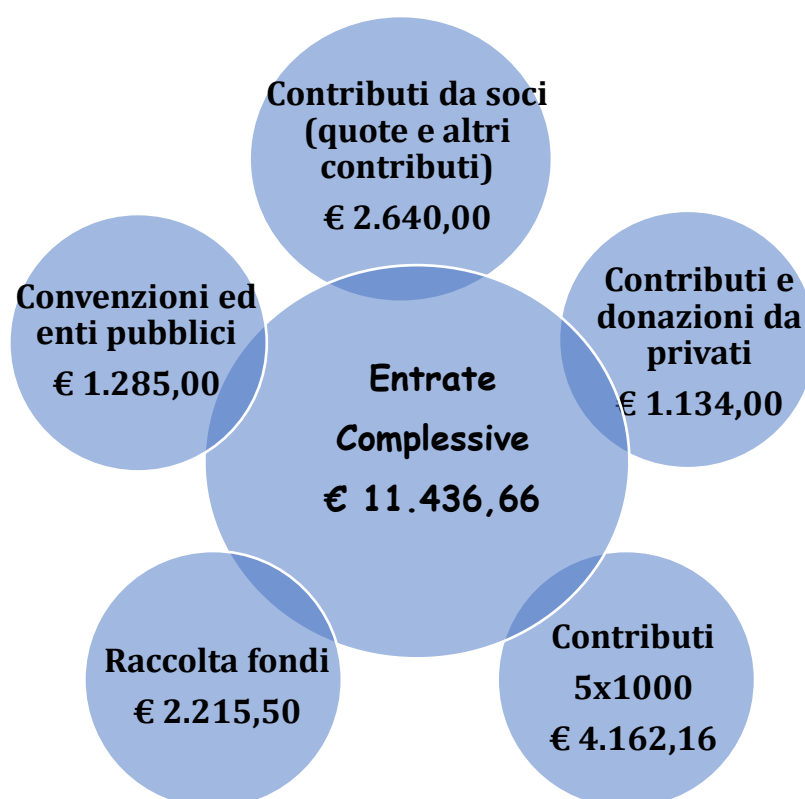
Contributi da soci (quote e altri contributi)
€ 2.640,00

Convenzioni ed enti pubblici
€ 1.285,00

Entrate Complessive
€ 11.436,66

Contributi e donazioni da privati
€ 1.134,00

Raccolta fondi
€ 2.215,50

Contributi 5x1000
€ 4.162,16